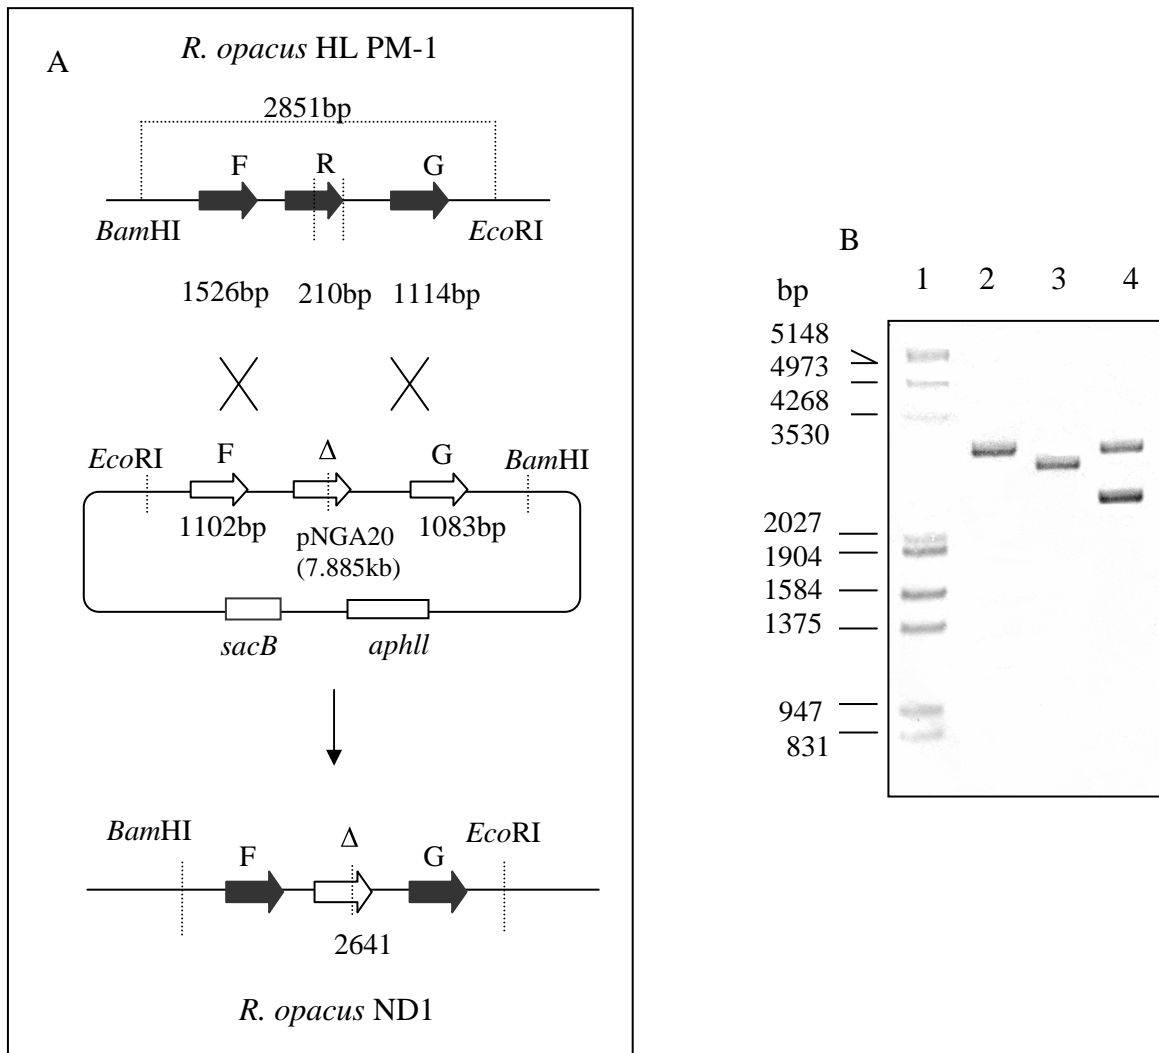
A

*R. opacus* HL PM-1

2851bp

F R G

*Bam*HI *Eco*RI

1526bp 210bp 1114bp

*Eco*RI F Δ G *Bam*HI

1102bp pNGA20 (7.885kb) 1083bp

*sacB* *aphll*

*Bam*HI F Δ G *Eco*RI

2641

*R. opacus* ND1

B

bp 1 2 3 4

5148
4973
4268
3530
2027
1904
1584
1375
947
831